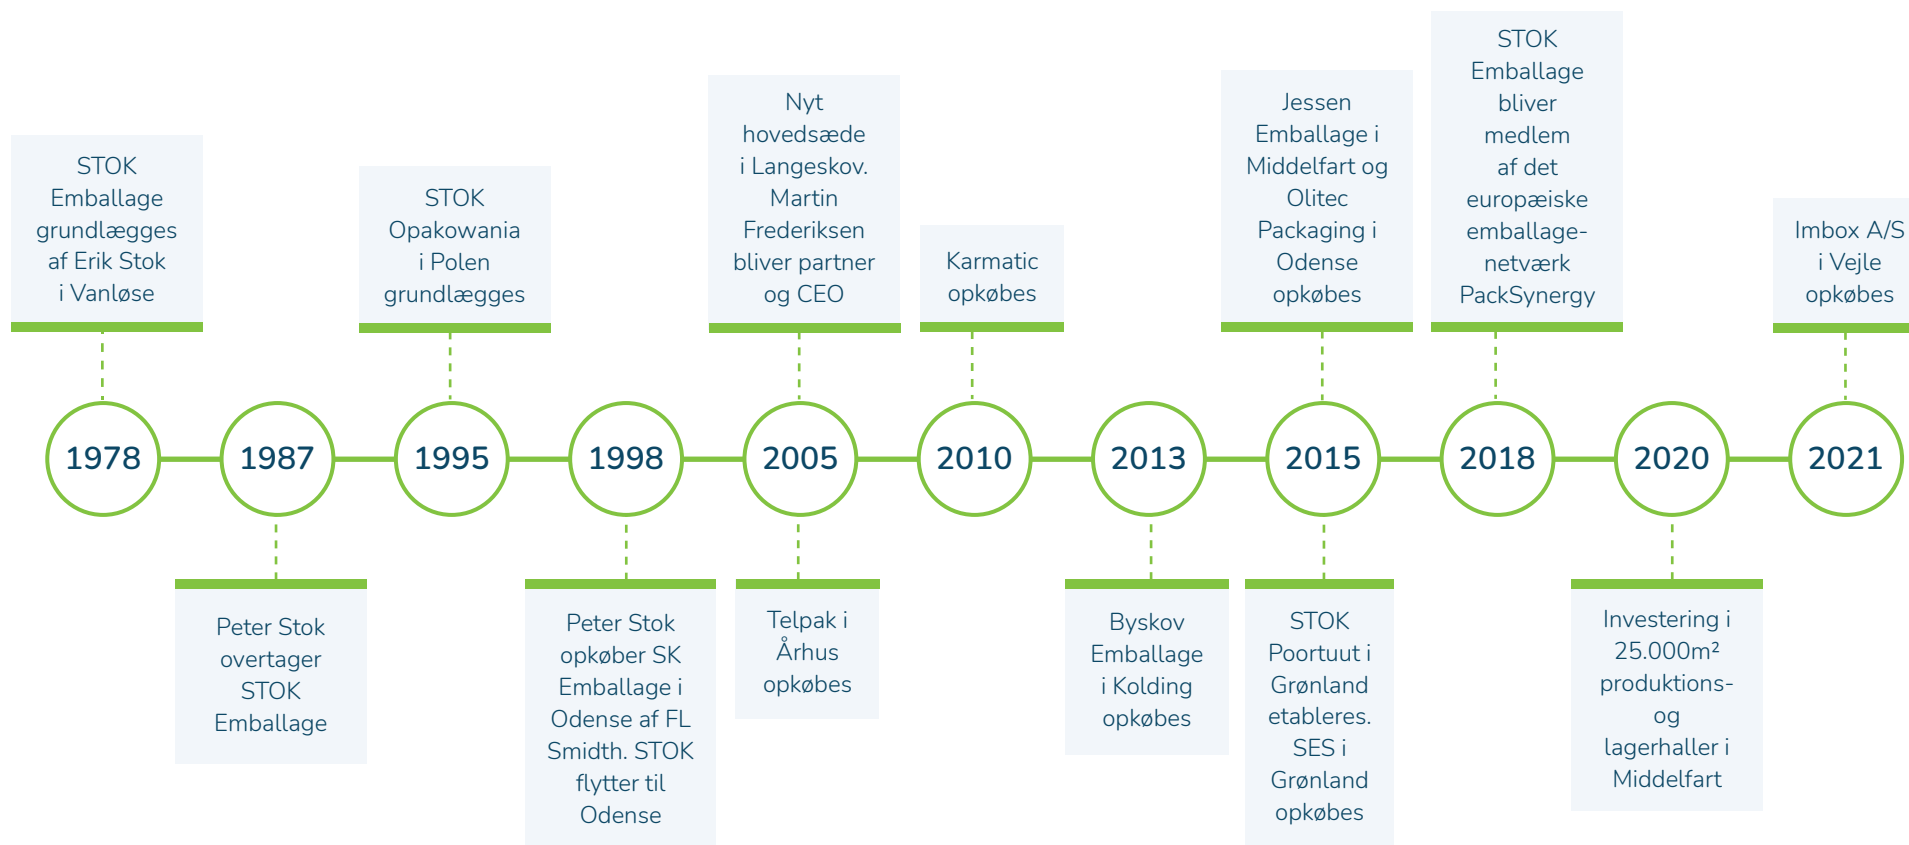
1978
STOK Emballage grundlægges af Erik Stok i Vanløse

1987
Peter Stok overtager STOK Emballage

1995
STOK Opakowania i Polen grundlægges

1998
Peter Stok opkøber SK Emballage i Odense af FL Smidth. STOK flytter til Odense

2005
Nyt hovedsæde i Langeskov. Martin Frederiksen bliver partner og CEO

Telpak i Århus opkøbes

2010
Karmatic opkøbes

2013
Byskov Emballage i Kolding opkøbes

2015
Jessen Emballage i Middelfart og Olitec Packaging i Odense opkøbes

STOK Poortuut i Grønland etableres. SES i Grønland opkøbes

2018
STOK Emballage bliver medlem af det europæiske emballagenetværk PackSynergy

2020
Investering i 25.000m² produktions- og lagerhaller i Middelfart

2021
Imbox A/S i Vejle opkøbes